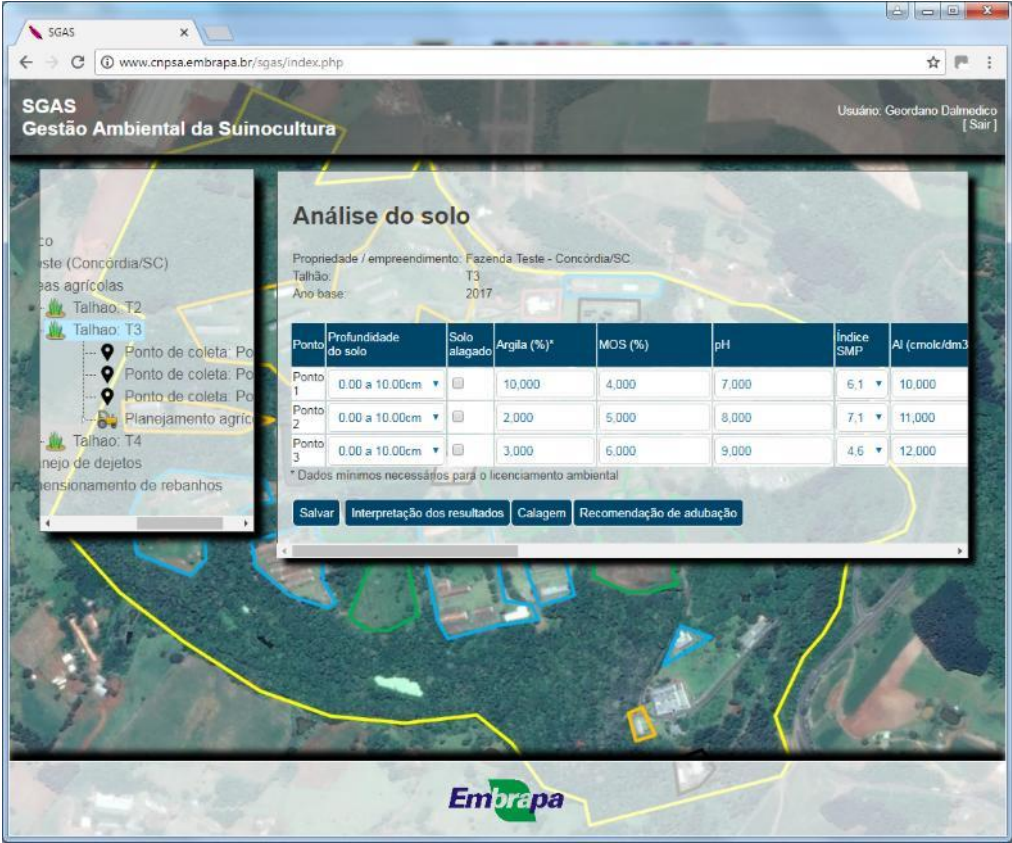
SGAS ×

www.cnpsa.embrapa.br/sgas/index.php

SGAS
Gestão Ambiental da Suinocultura

Usuário: Geordano Dalmedico
[ Sair ]

co
este (Concórdia/SC)
eas agrícolas
Talhao: T2
Talhao: T3
Ponto de coleta: Po
Ponto de coleta: Po
Ponto de coleta: Po
Planejamento agríc
Talhao: T4
nejo de dejetos
ensionamento de rebanhos

Análise do solo

Propriedade / empreendimento: Fazenda Teste - Concórdia/SC
Talhão: T3
Ano base: 2017

| Ponto | Profundidade do solo | Solo alagado | Argila (%)* | MOS (%) | pH | Índice SMP | Al (cmolc/dm3 |
|---|---|---|---|---|---|---|---|
| Ponto 1 | 0.00 a 10.00cm | | 10,000 | 4,000 | 7,000 | 6,1 | 10,000 |
| Ponto 2 | 0.00 a 10.00cm | | 2,000 | 5,000 | 8,000 | 7,1 | 11,000 |
| Ponto 3 | 0.00 a 10.00cm | | 3,000 | 6,000 | 9,000 | 4,6 | 12,000 |

* Dados mínimos necessários para o licenciamento ambiental

Salvar | Interpretação dos resultados | Calagem | Recomendação de adubação

Embrapa